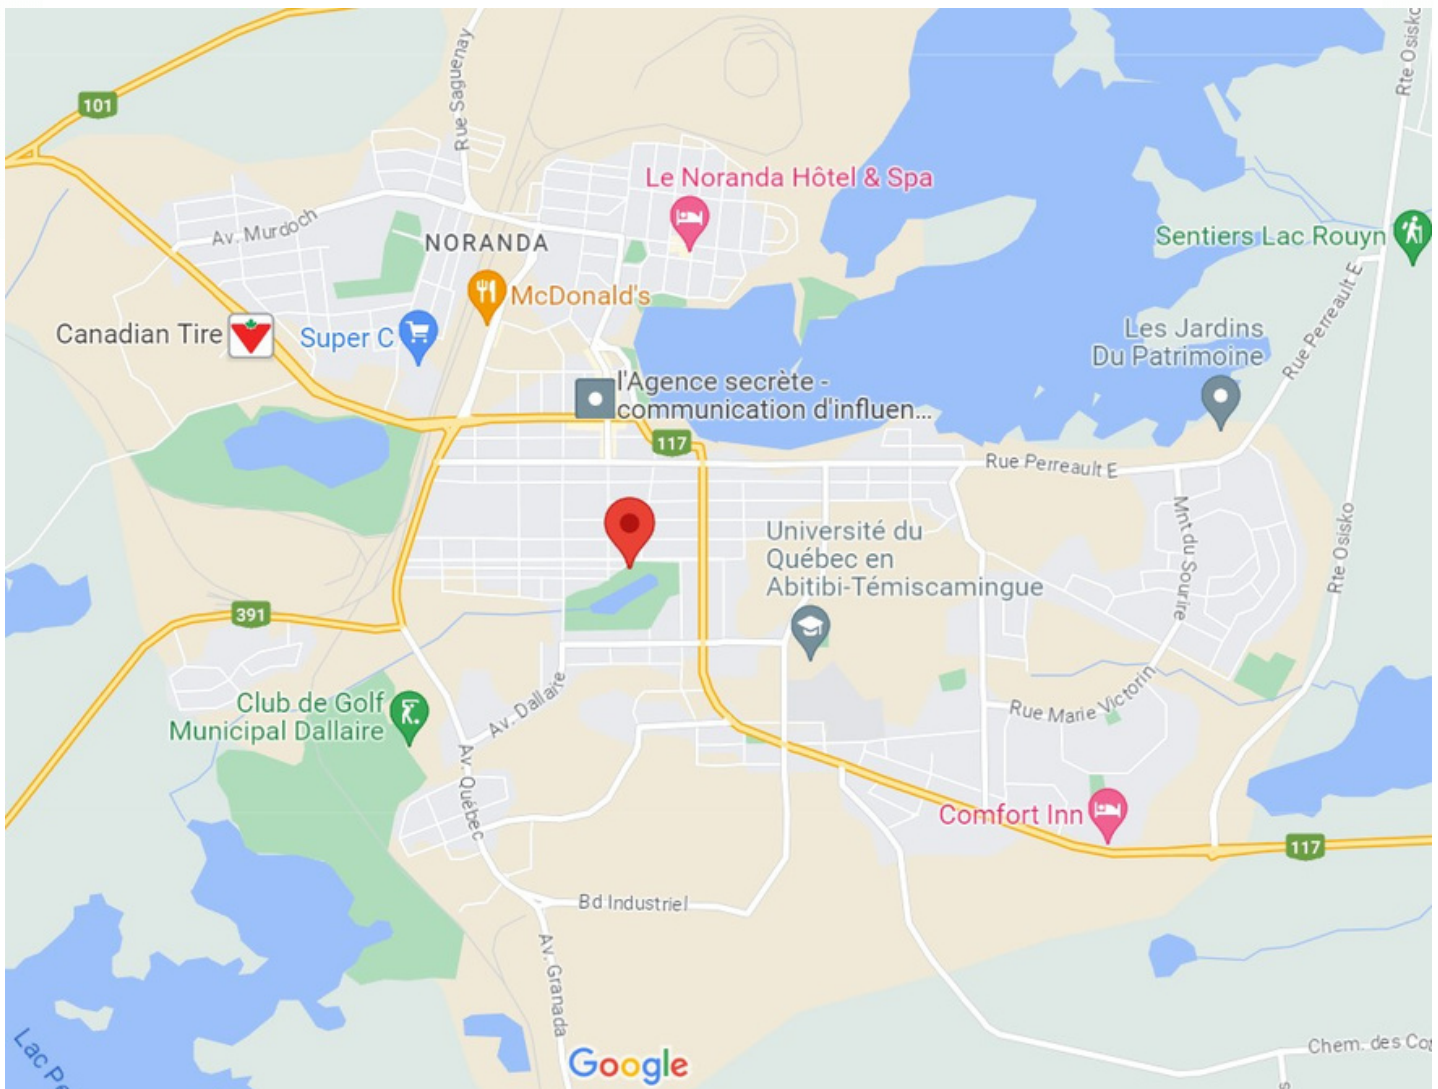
101
Rue Saguenay
Rte Osisko
Le Noranda Hôtel & Spa
Av. Murdoch
NORANDA
Sentiers Lac Rouyn
McDonald's
Canadian Tire
Super C
Les Jardins Du Patrimoine
Rue Perreault E
l'Agence secrète - communication d'influen...
117
Rue Perreault E
Mnt du Sourire
Université du Québec en Abitibi-Témiscamingue
Rte Osisko
391
Av. Dallaire
Club de Golf Municipal Dallaire
Rue Marie Victorin
Av. Québec
Comfort Inn
117
Bd Industriel
Av. Granada
Lac P
Google
Chem. des Co